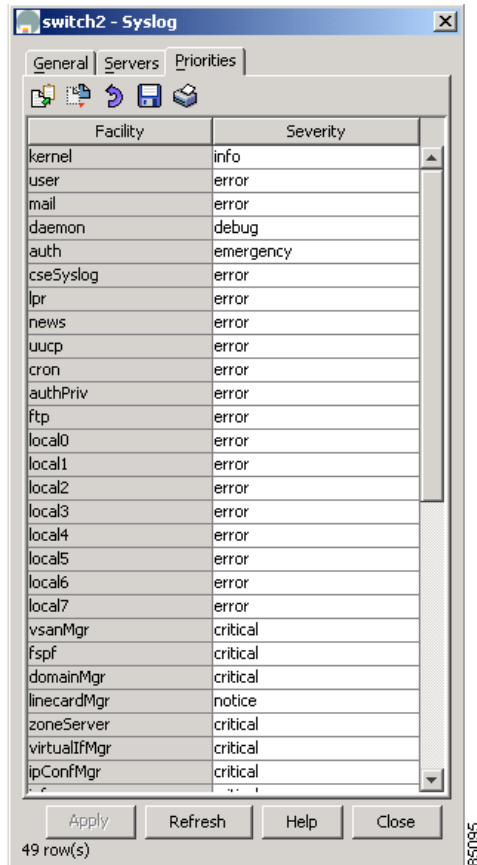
switch2 - Syslog

General | Servers | Priorities

| Facility | Severity |
|---|---|
| kernel | info |
| user | error |
| mail | error |
| daemon | debug |
| auth | emergency |
| cseSyslog | error |
| lpr | error |
| news | error |
| uucp | error |
| cron | error |
| authPriv | error |
| ftp | error |
| local0 | error |
| local1 | error |
| local2 | error |
| local3 | error |
| local4 | error |
| local5 | error |
| local6 | error |
| local7 | error |
| vsanMgr | critical |
| fspf | critical |
| domainMgr | critical |
| linecardMgr | notice |
| zoneServer | critical |
| virtualIfMgr | critical |
| ipConfMgr | critical |
| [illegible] | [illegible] |

Apply | Refresh | Help | Close

49 row(s)

85095